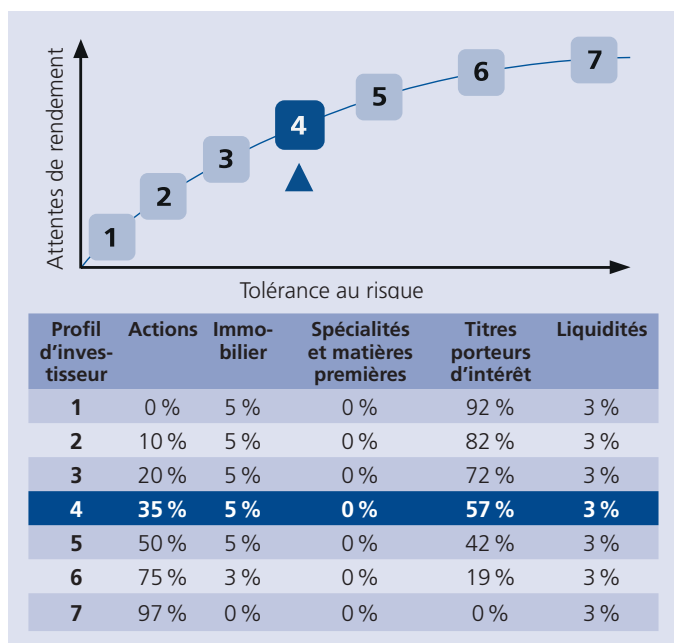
Attentes de rendement

1
2
3
4
5
6
7

Tolérance au risque

| Profil d'investisseur | Actions | Immobilier | Spécialités et matières premières | Titres porteurs d'intérêt | Liquidités |
|---|---|---|---|---|---|
| 1 | 0 % | 5 % | 0 % | 92 % | 3 % |
| 2 | 10 % | 5 % | 0 % | 82 % | 3 % |
| 3 | 20 % | 5 % | 0 % | 72 % | 3 % |
| 4 | 35 % | 5 % | 0 % | 57 % | 3 % |
| 5 | 50 % | 5 % | 0 % | 42 % | 3 % |
| 6 | 75 % | 3 % | 0 % | 19 % | 3 % |
| 7 | 97 % | 0 % | 0 % | 0 % | 3 % |